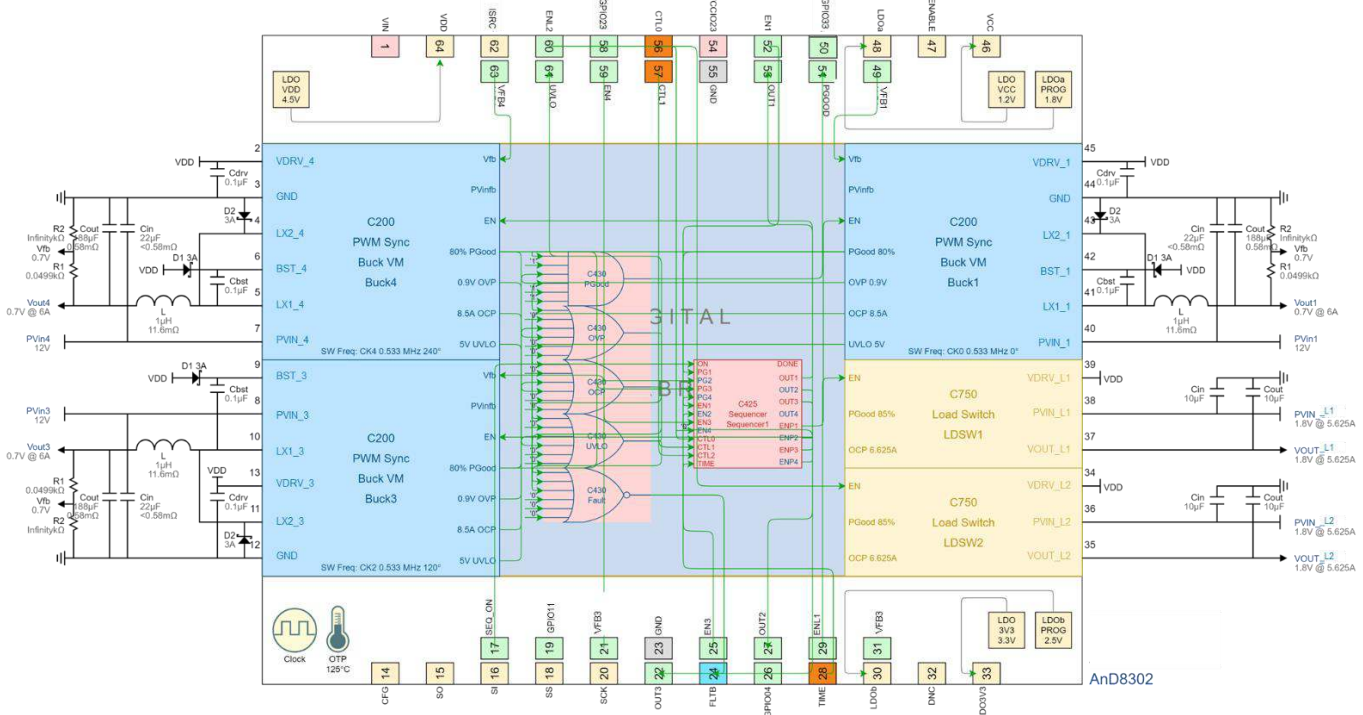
VIN 1
VDD 64
ISRC 62
ENL2 60
GPIO23 58
CTL0 56
COG23 54
EN1 52
GPIO33 50
LDOa 48
ENABLE 47
VCC 46
63 VFB4
61 UVLO
59 EN4
57 CTL1
55 GND
53 OUT1
51 PGOOD
49 VFB1

LDO VDD 4.5V
LDO VCC 1.2V
LDOa PROG 1.8V

2 VDRV_4
VDD Cdrv 0.1µF
3 GND
D2 3A 4 LX2_4
R2 InfinitykΩ
Cout 188µF 0.58mΩ
Cin 22µF <0.58mΩ
Vfb 0.7V
R1 0.0499kΩ
VDD D1 3A
6 BST_4
Cbst 0.1µF
5 LX1_4
Vout4 0.7V @ 6A
L 1µH 11.6mΩ
PVin4 12V
7 PVIN_4

C200
PWM Sync
Buck VM
Buck4

Vfb
PVinfb
EN
80% PGood
0.9V OVP
8.5A OCP
5V UVLO
SW Freq: CK4 0.533 MHz 240°

C430 PGood
C430 OVP
C430 OCP
C430 UVLO
C430 Fault

DIGITAL

45 VDRV_1 VDD
Cdrv 0.1µF 44
GND
43 D2 3A
Vfb
PVinfb
EN
PGood 80%
OVP 0.9V
OCP 8.5A
UVLO 5V
C200
PWM Sync
Buck VM
Buck1
SW Freq: CK0 0.533 MHz 0°
42 LX2_1
Cin 22µF <0.58mΩ
Cout 188µF 0.58mΩ
R2 InfinitykΩ
Vfb 0.7V
BST_1 D1 3A VDD
Cbst 0.1µF
R1 0.0499kΩ
41 LX1_1
L 1µH 11.6mΩ
Vout1 0.7V @ 6A
40 PVIN_1
PVin1 12V

9 BST_3
VDD D1 3A
Cbst 0.1µF
8 PVIN_3
PVin3 12V
10 LX1_3
Vout3 0.7V @ 6A
L 1µH 11.6mΩ
R1 0.0499kΩ
Vfb 0.7V
R2 InfinitykΩ
Cout 188µF 0.58mΩ
Cin 22µF <0.58mΩ
VDD 13 VDRV_3
Cdrv 0.1µF 11
LX2_3
D2 3A 12
GND

C200
PWM Sync
Buck VM
Buck3

Vfb
PVinfb
EN
80% PGood
0.9V OVP
8.5A OCP
5V UVLO
SW Freq: CK2 0.533 MHz 120°

ON
PG1
PG2
PG3
PG4
EN1
EN2
EN3
EN4
CTL0
CTL1
CTL2
TIME
DONE
OUT1
OUT2
OUT3
OUT4
ENP1
ENP2
ENP3
ENP4
C425
Sequencer
Sequencer1

EN
PGood 85%
OCP 6.625A
C750
Load Switch
LDSW1
39 VDRV_L1 VDD
38 PVIN_L1
Cin 10µF
Cout 10µF
PVIN_L1 1.8V @ 5.625A
37 VOUT_L1
VOUT_L1 1.8V @ 5.625A

EN
PGood 85%
OCP 6.625A
C750
Load Switch
LDSW2
34 VDRV_L2 VDD
36 PVIN_L2
Cin 10µF
Cout 10µF
PVIN_L2 1.8V @ 5.625A
35 VOUT_L2
VOUT_L2 1.8V @ 5.625A

Clock
OTP 125°C

SEQ_ON 17
GPIO11 19
VFB3 21
GND 23
EN3 25
OUT2 27
ENL1 29
VFB3 31

LDO 3V3 3.3V
LDOb PROG 2.5V

CFG 14
SO 15
SI 16
SS 18
SCK 20
OUT3 22
FLTB 24
GPIO4 26
TIME 28
LDOb 30
DNC 32
DCCV3 33

AnD8302